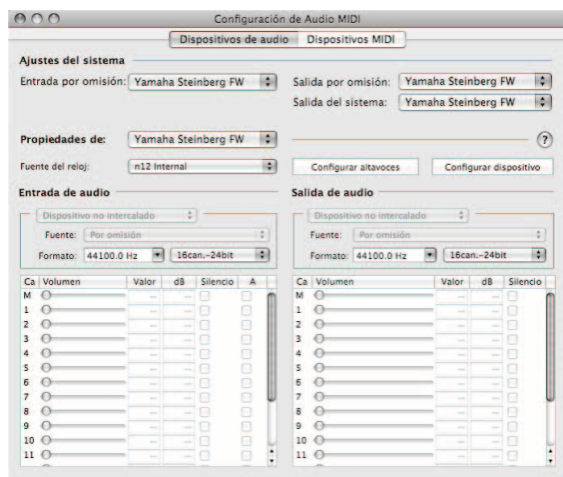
Configuración de Audio MIDI

Dispositivos de audio | Dispositivos MIDI

Ajustes del sistema

Entrada por omisión: Yamaha Steinberg FW

Salida por omisión: Yamaha Steinberg FW

Salida del sistema: Yamaha Steinberg FW

Propiedades de: Yamaha Steinberg FW

?

Fuente del reloj: n12 Internal

Configurar altavoces

Configurar dispositivo

Entrada de audio

Dispositivo no intercalado

Fuente: Por omisión

Formato: 44100.0 Hz | 16can.-24bit

| Ca | Volumen | Valor | dB | Silencio | A |
|---|---|---|---|---|---|
| M | | | | | |
| 1 | | | | | |
| 2 | | | | | |
| 3 | | | | | |
| 4 | | | | | |
| 5 | | | | | |
| 6 | | | | | |
| 7 | | | | | |
| 8 | | | | | |
| 9 | | | | | |
| 10 | | | | | |
| 11 | | | | | |

Salida de audio

Dispositivo no intercalado

Fuente: Por omisión

Formato: 44100.0 Hz | 16can.-24bit

| Ca | Volumen | Valor | dB | Silencio |
|---|---|---|---|---|
| M | | | | |
| 1 | | | | |
| 2 | | | | |
| 3 | | | | |
| 4 | | | | |
| 5 | | | | |
| 6 | | | | |
| 7 | | | | |
| 8 | | | | |
| 9 | | | | |
| 10 | | | | |
| 11 | | | | |